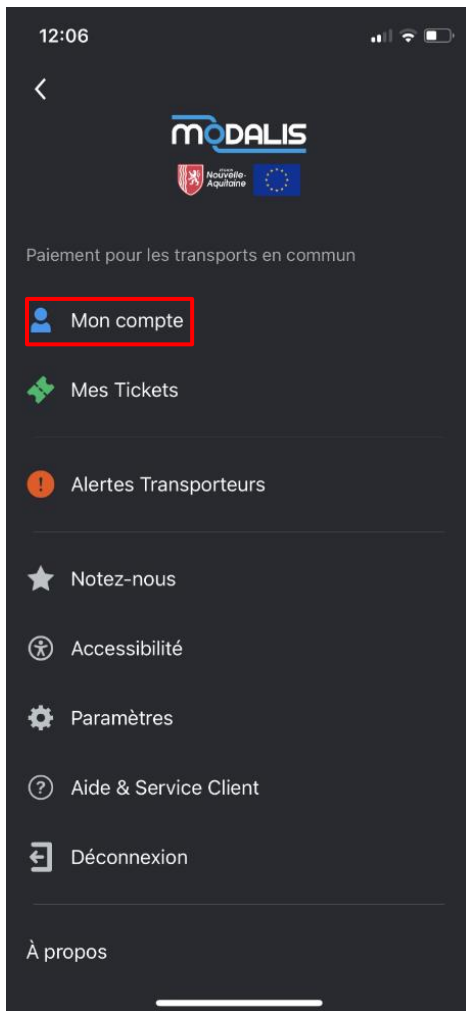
12:06

<

MODALIS

Région Nouvelle-Aquitaine

Paiement pour les transports en commun

Mon compte

Mes Tickets

Alertes Transporteurs

Notez-nous

Accessibilité

Paramètres

Aide & Service Client

Déconnexion

À propos